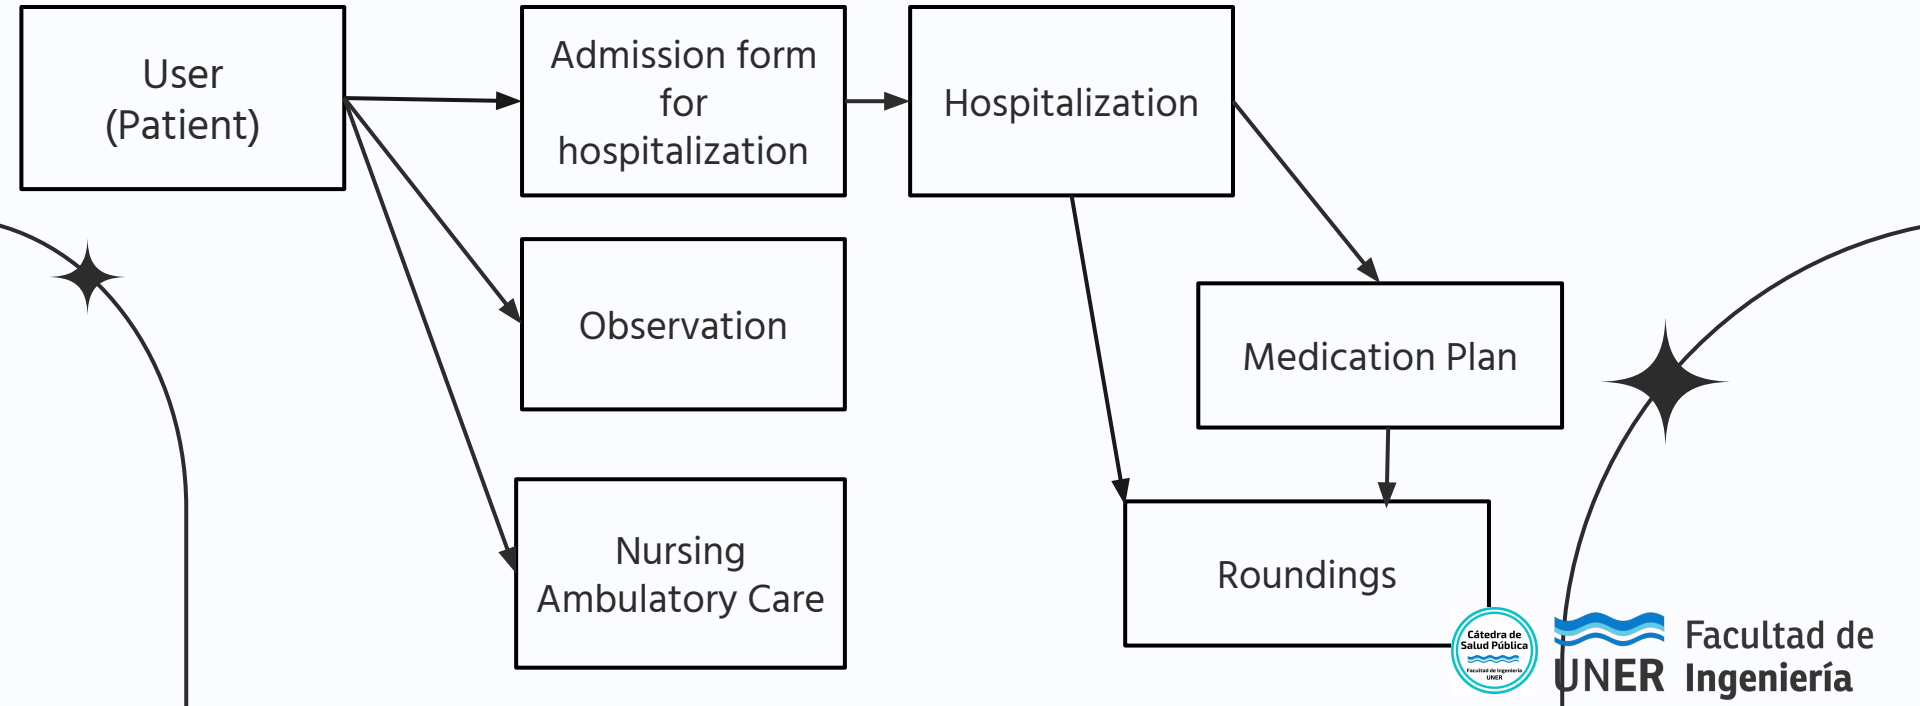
User (Patient)

Admission form for hospitalization

Hospitalization

Observation

Medication Plan

Nursing Ambulatory Care

Roundings

Cátedra de Salud Pública
Facultad de Ingeniería UNER

UNER Facultad de Ingeniería